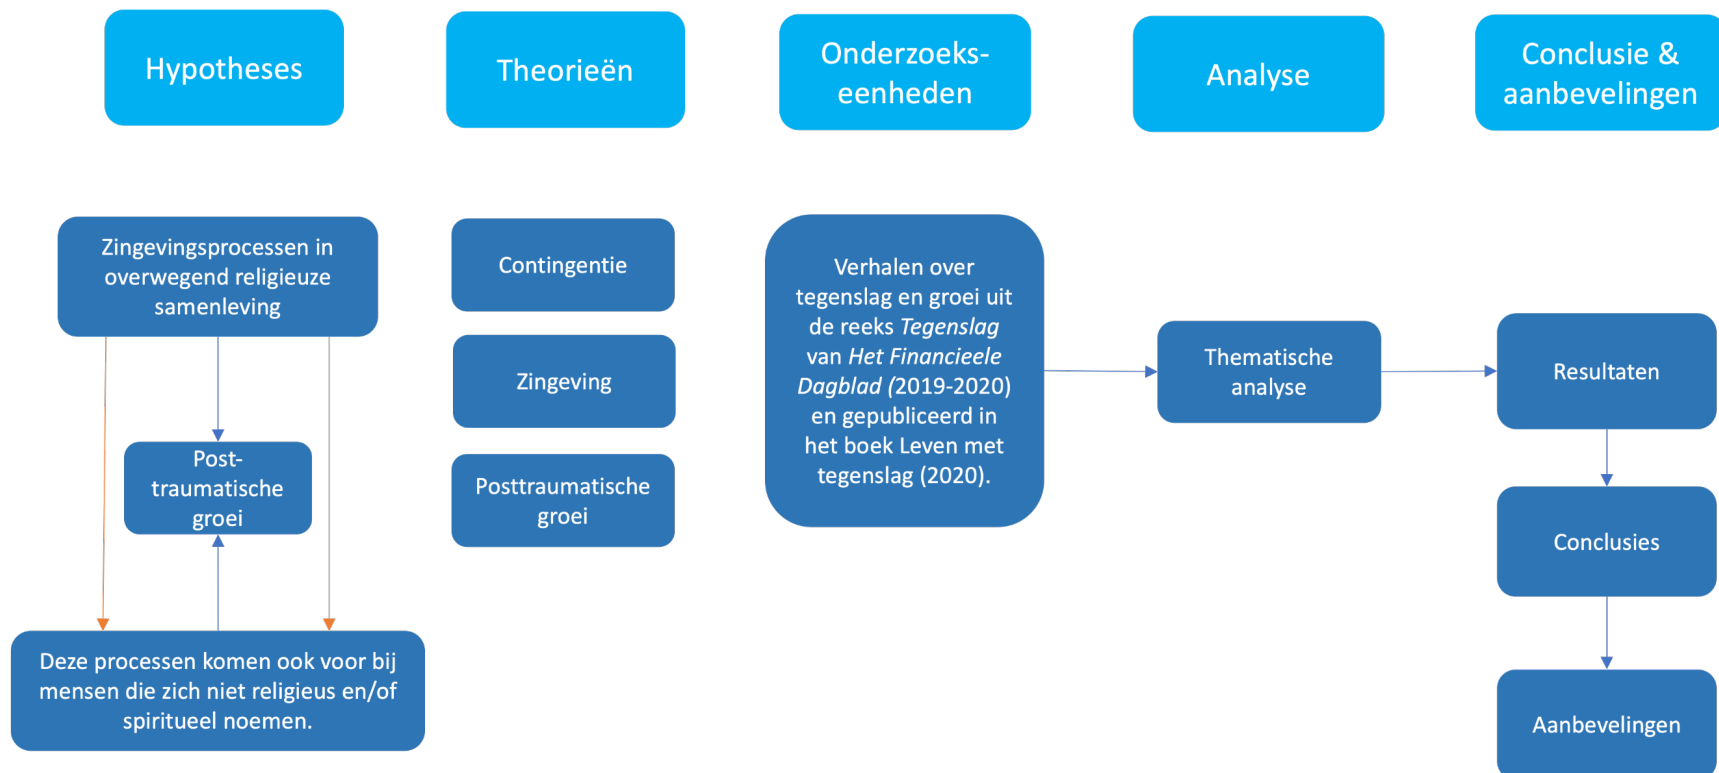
Hypotheses

Theorieën

Onderzoeks-eenheden

Analyse

Conclusie & aanbevelingen

Zingevingsprocessen in overwegend religieuze samenleving

Post-traumatische groei

Deze processen komen ook voor bij mensen die zich niet religieus en/of spiritueel noemen.

Contingentie

Zingeving

Posttraumatische groei

Verhalen over tegenslag en groei uit de reeks *Tegenslag* van *Het Financieele Dagblad* (2019-2020) en gepubliceerd in het boek Leven met tegenslag (2020).

Thematische analyse

Resultaten

Conclusies

Aanbevelingen